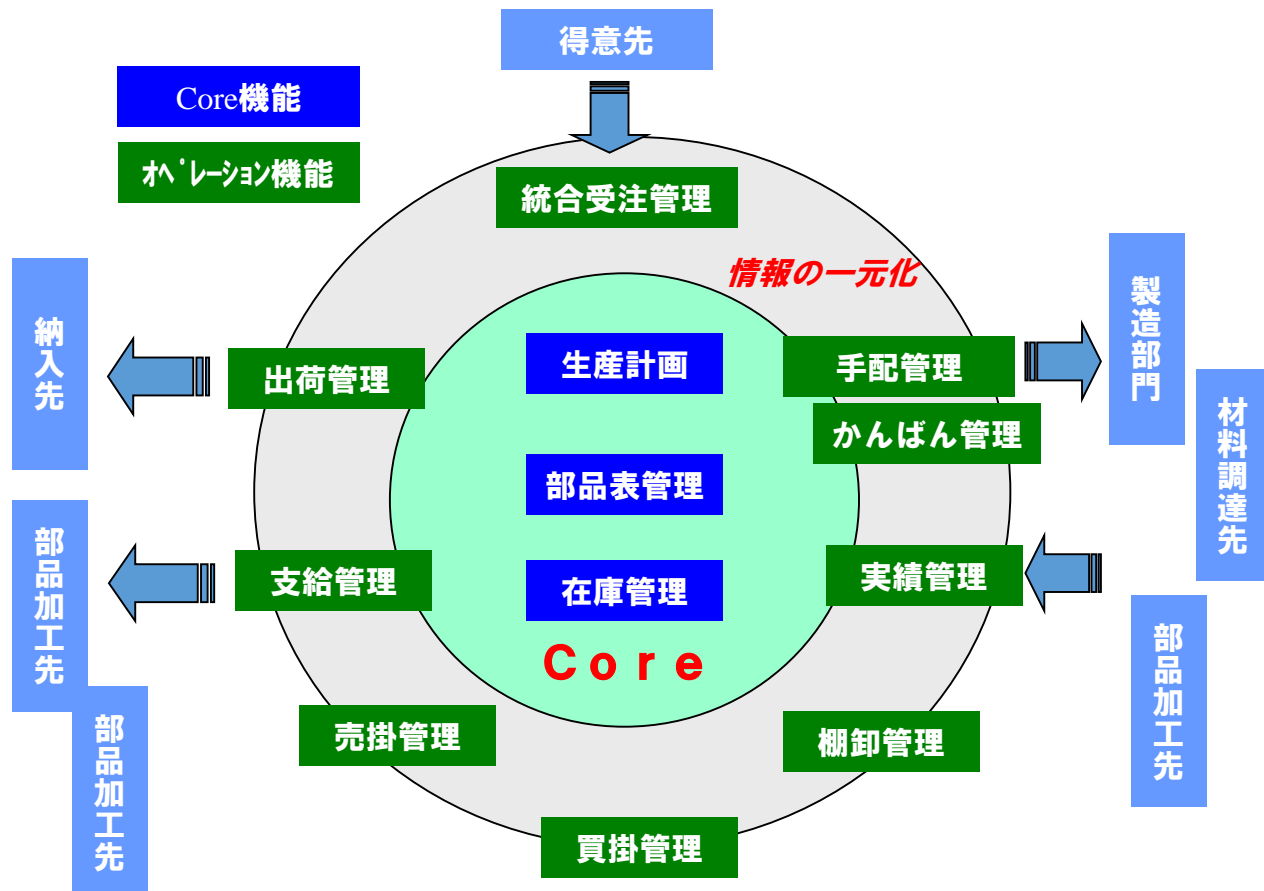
得意先

Core機能

ｵﾍﾟﾚｰｼｮﾝ機能

統合受注管理

情報の一元化

納入先

出荷管理

生産計画

手配管理

製造部門

かんばん管理

材料調達先

部品表管理

部品加工先

支給管理

在庫管理

実績管理

Core

部品加工先

部品加工先

売掛管理

棚卸管理

買掛管理